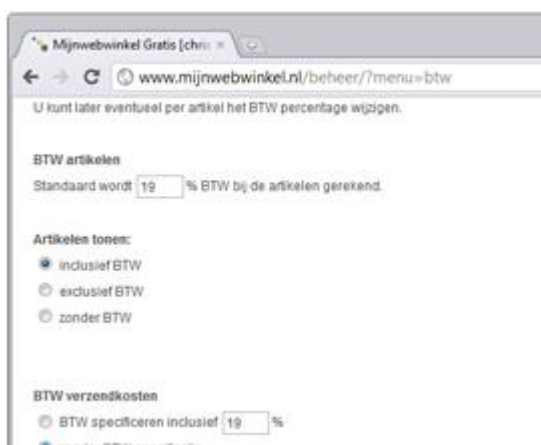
Mijnwebwinkel Gratis [chri ×

www.mijnwebwinkel.nl/beheer/?menu=btw

U kunt later eventueel per artikel het BTW percentage wijzigen.

BTW artikelen

Standaard wordt 19 % BTW bij de artikelen gerekend.

Artikelen tonen:

inclusief BTW

exclusief BTW

zonder BTW

BTW verzendkosten

BTW specificeren inclusief 19 %

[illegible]